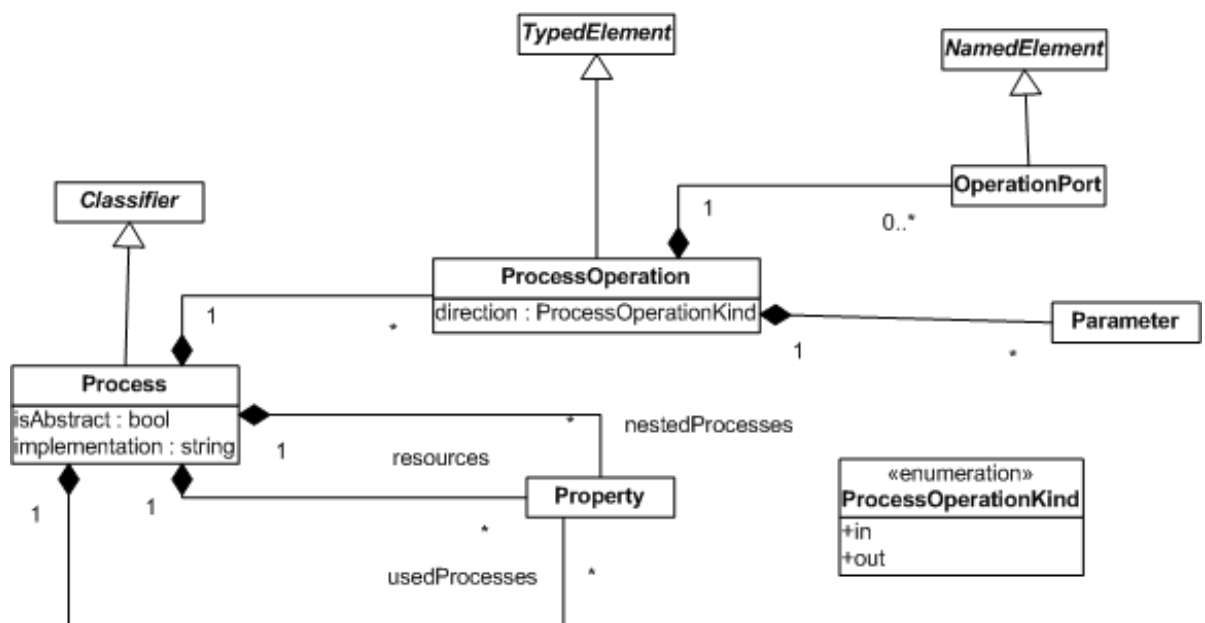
TypedElement

NamedElement

OperationPort

1

0..*

Classifier

ProcessOperation
direction : ProcessOperationKind

1

*

Parameter

1

*

Process
isAbstract : bool
implementation : string

*

nestedProcesses

1

resources

1

Property

1

*

usedProcesses

*

«enumeration»
ProcessOperationKind
+in
+out